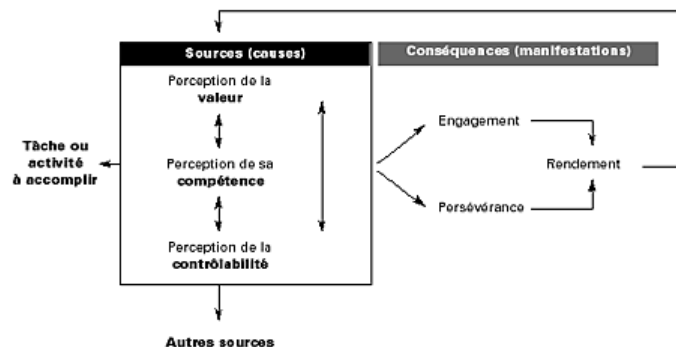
Sources (causes)

Conséquences (manifestations)

Perception de la valeur

Perception de sa compétence

Perception de la contrôlabilité

Tâche ou activité à accomplir

Engagement

Rendement

Persévérance

Autres sources